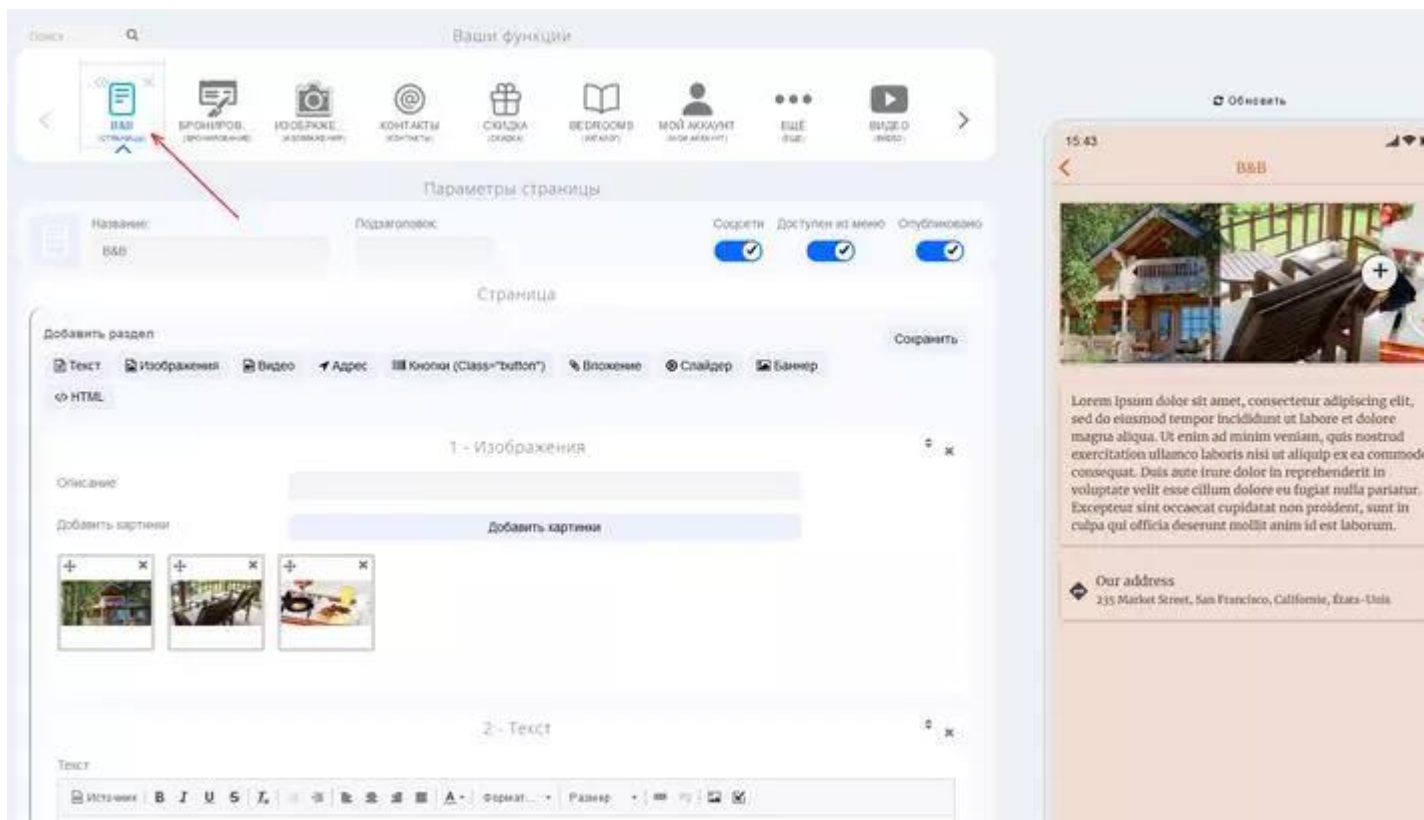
Поиск

Ваши функции

B&B (СТРАНИЦА)
БРОНИРОВ. (БРОНИРОВАНИЕ)
ИЗОБРАЖЕ. (ИЗОБРАЖЕНИЕ)
КОНТАКТЫ (КОНТАКТЫ)
СКИДКА (СКИДКА)
BEDROOMS (КАТАЛОГ)
МОЙ АККАУНТ (МОЙ АККАУНТ)
ЕЩЁ (ЕЩЁ)
ВИДЕО (ВИДЕО)

Параметры страницы

Название:
B&B
Подзаголовок:
Соцсети
Доступен из меню
Опубликовано

Страница

Добавить раздел
Сохранить
Текст
Изображения
Видео
Адрес
Кнопки (Class="button")
Вложение
Слайдер
Баннер
HTML

1 - Изображения

Описание
Добавить картинки
Добавить картинки

2 - Текст

Текст
Источник B I U S $I_x$ Формат... Размер

Обновить

15:43
B&B

Lorem ipsum dolor sit amet, consectetur adipiscing elit, sed do eiusmod tempor incididunt ut labore et dolore magna aliqua. Ut enim ad minim veniam, quis nostrud exercitation ullamco laboris nisi ut aliquip ex ea commodo consequat. Duis aute irure dolor in reprehenderit in voluptate velit esse cillum dolore eu fugiat nulla pariatur. Excepteur sint occaecat cupidatat non proident, sunt in culpa qui officia deserunt mollit anim id est laborum.

Our address
235 Market Street, San Francisco, Californie, États-Unis